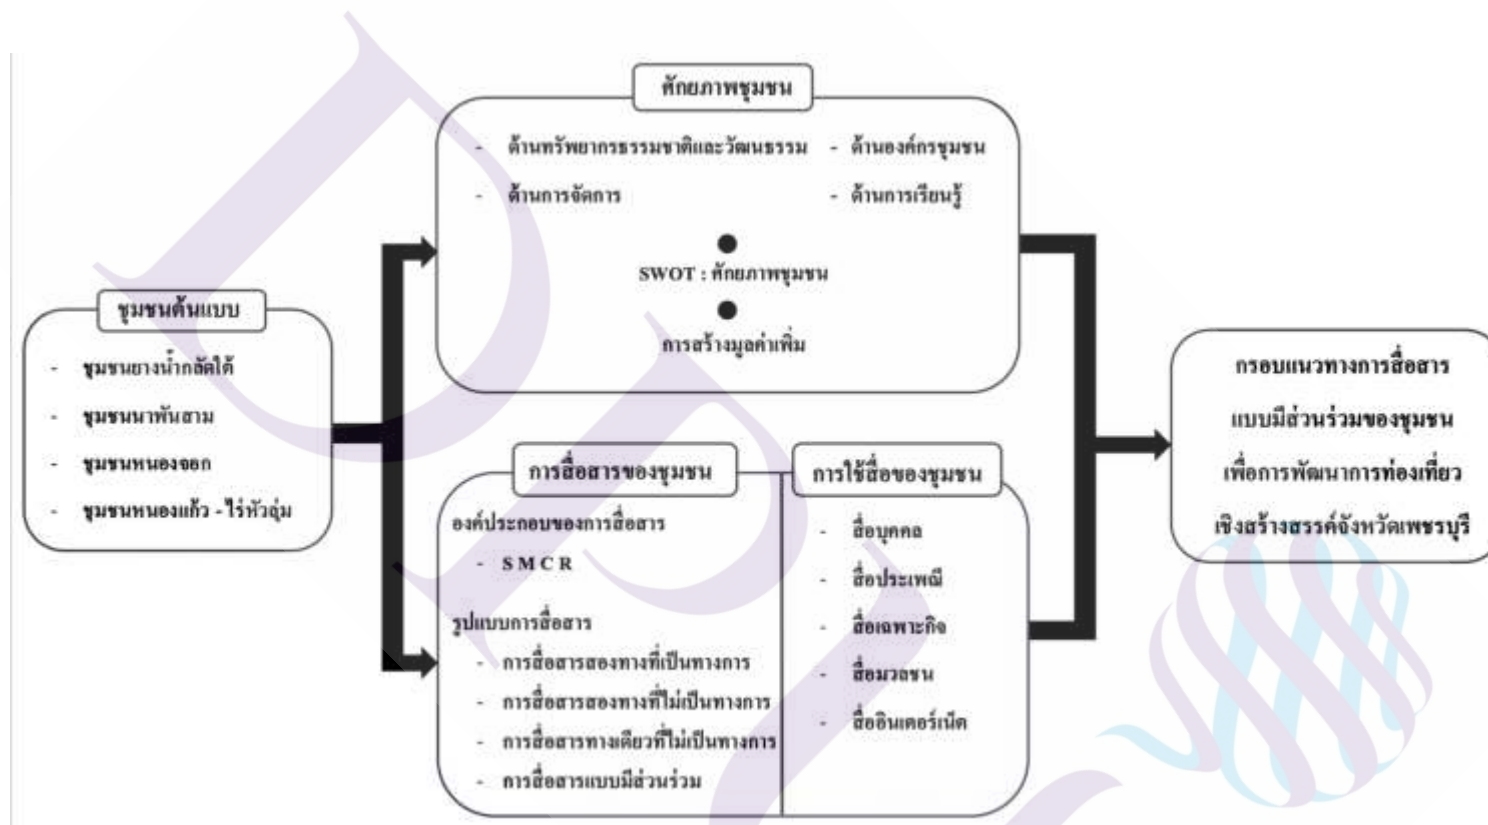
ชุมชนต้นแบบ

- ชุมชนยางน้ำกลัดใต้
- ชุมชนนาพันสาม
- ชุมชนหนองจอก
- ชุมชนหนองแก้ว - ไร่หัวอุ่ม

ศักยภาพชุมชน

- ด้านทรัพยากรธรรมชาติและวัฒนธรรม
- ด้านองค์กรชุมชน
- ด้านการจัดการ
- ด้านการเรียนรู้

SWOT : ศักยภาพชุมชน

การสร้างมูลค่าเพิ่ม

การสื่อสารของชุมชน

องค์ประกอบของการสื่อสาร

- SMCR

รูปแบบการสื่อสาร

- การสื่อสารสองทางที่เป็นทางการ
- การสื่อสารสองทางที่ไม่เป็นทางการ
- การสื่อสารทางเดียวที่ไม่เป็นทางการ
- การสื่อสารแบบมีส่วนร่วม

การใช้สื่อของชุมชน

- สื่อบุคคล
- สื่อประเพณี
- สื่อเฉพาะกิจ
- สื่อมวลชน
- สื่ออินเตอร์เน็ต

กรอบแนวทางการสื่อสาร แบบมีส่วนร่วมของชุมชน เพื่อการพัฒนาการท่องเที่ยว เชิงสร้างสรรค์จังหวัดเพชรบุรี